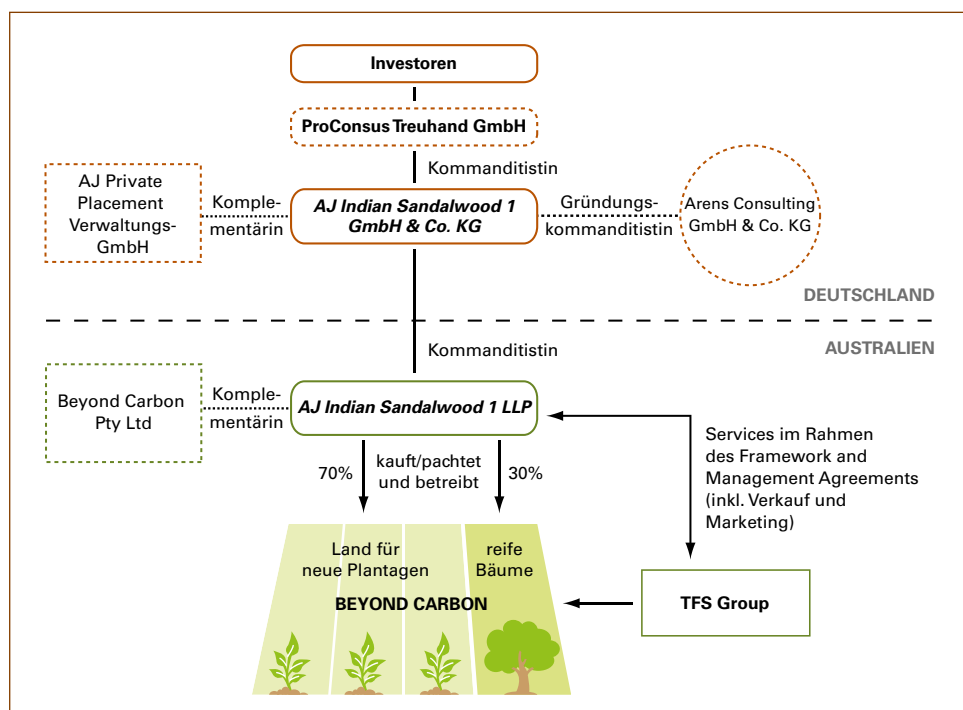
Investoren

ProConsus Treuhand GmbH

Kommanditistin

AJ Private Placement Verwaltungs-GmbH

Komplementärin

AJ Indian Sandalwood 1 GmbH & Co. KG

Gründungskommanditistin

Arens Consulting GmbH & Co. KG

DEUTSCHLAND

AUSTRALIEN

Kommanditistin

Beyond Carbon Pty Ltd

Komplementärin

AJ Indian Sandalwood 1 LLP

Services im Rahmen des Framework and Management Agreements (inkl. Verkauf und Marketing)

70%

kauft/pachtet und betreibt

30%

Land für neue Plantagen

reife Bäume

BEYOND CARBON

TFS Group